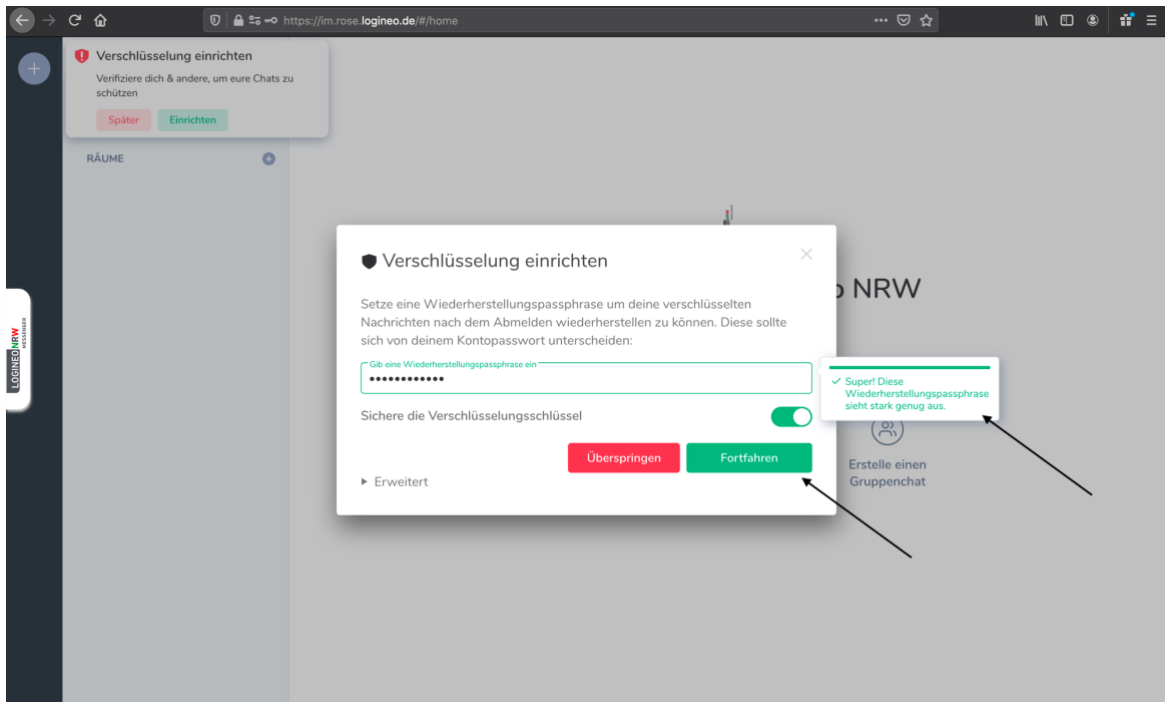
https://im.rose.logineo.de/#/home

Verschlüsselung einrichten

Verifiziere dich & andere, um eure Chats zu schützen

Später Einrichten

RÄUME

LOGINEO NRW MESSENGER

o NRW

Verschlüsselung einrichten

Setze eine Wiederherstellungspassphrase um deine verschlüsselten Nachrichten nach dem Abmelden wiederherstellen zu können. Diese sollte sich von deinem Kontopasswort unterscheiden:

Gib eine Wiederherstellungspassphrase ein

••••••••••••

Super! Diese Wiederherstellungspassphrase sieht stark genug aus.

Sichere die Verschlüsselungsschlüssel

Überspringen Fortfahren

▸ Erweitert

Erstelle einen Gruppenchat